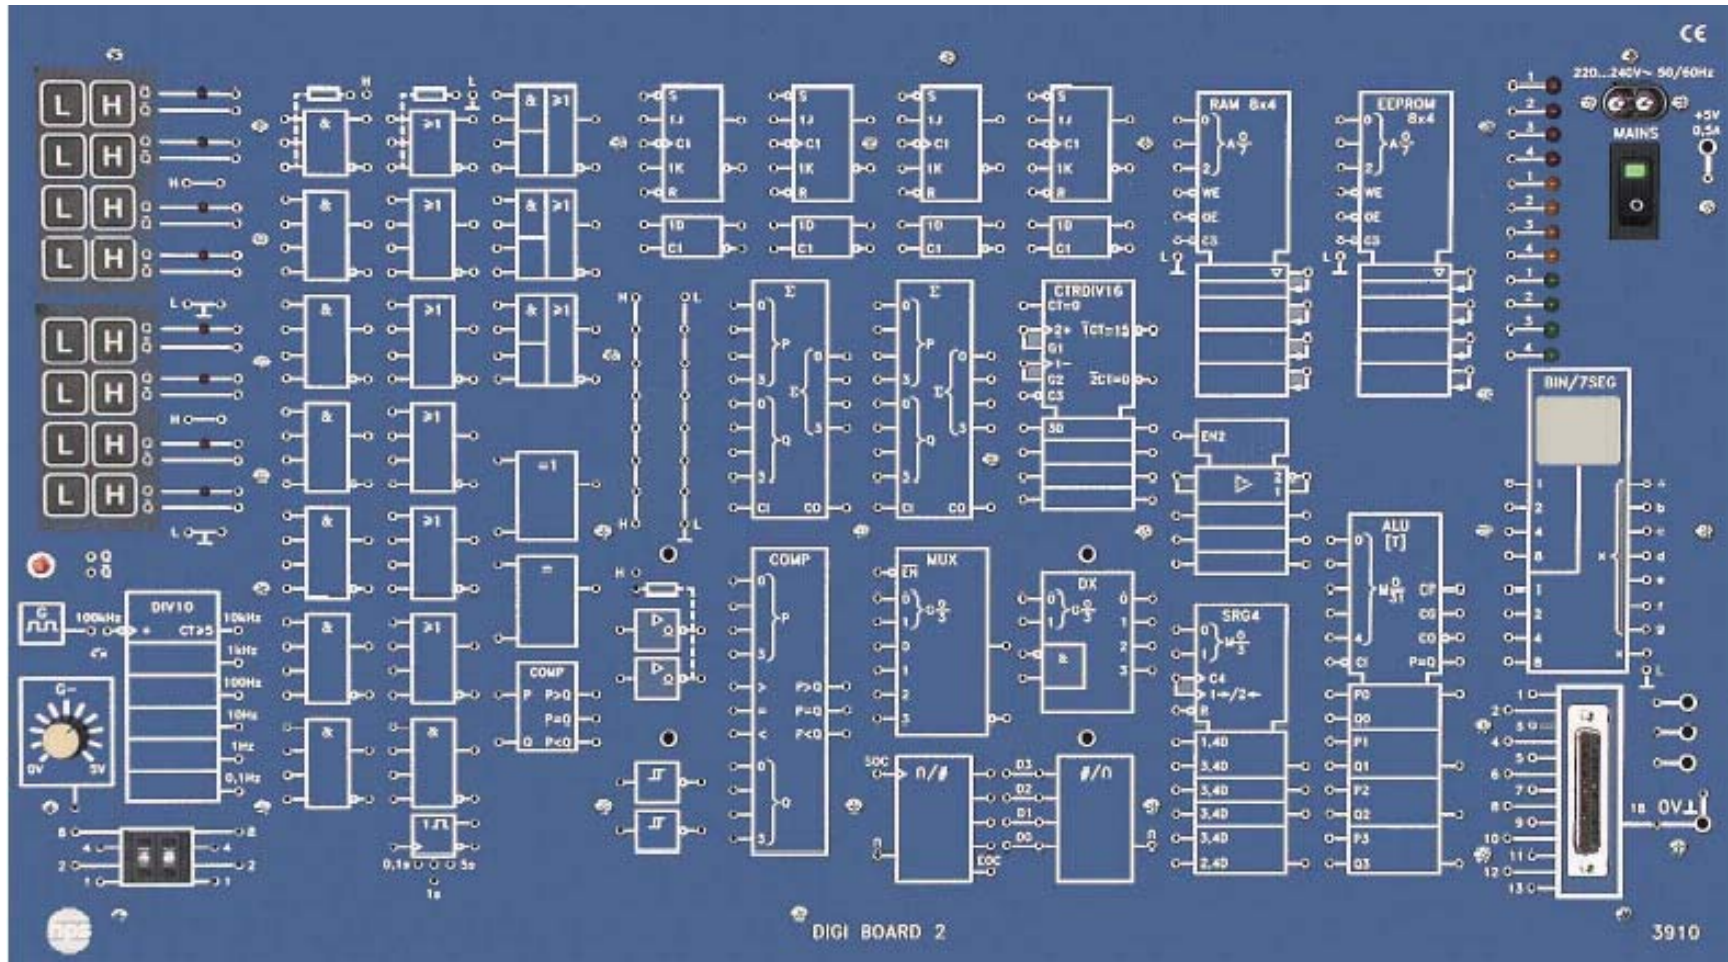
CE

220...240V~ 50/60Hz

MAINS

+5V 0,5A

L H
L H
L H
L H
L H
L H
L H
L H

H
L
H
L

&
≥1
& ≥1
S 1J C1 1K R
1D C1
S 1J C1 1K R
1D C1
S 1J C1 1K R
1D C1
S 1J C1 1K R
1D C1

RAM 8x4
0 2 A $\frac{0}{7}$
WE OE CS

EEPROM 8x4
0 2 A $\frac{0}{7}$
WE OE CS

1 2 3 4 1 2 3 4 1 2 3 4

&
≥1
& ≥1
&
≥1
& ≥1
&
≥1
&
≥1
=1
&
≥1
=
&
≥1
COMP
P P>Q P=Q Q P<Q
&
&
1⊓ 0,1s 5s 1s

H L
H L

Σ
0 P 3 0 Q 3 CI Σ 0 3 CO
Σ
0 P 3 0 Q 3 CI Σ 0 3 CO

CTRDIV16
CT=0 2+ G1 1− G2 C3 $\overline{1CT=15}$ $\overline{2CT=0}$ 3D

EN2
2 1

BIN/7SEG
1 2 4 8 1 2 4 8
a b c d e f g

G
100kHz
DIV10
+ CT≥5
10kHz 1kHz 100Hz 10Hz 1Hz 0,1Hz

G~
0V 5V

8 4 2 1 8 4 2 1

H

COMP
0 P 3 > = < P>Q P=Q P<Q 0 Q 3

MUX
EN 0 1 G $\frac{0}{3}$ 0 1 2 3

DX
0 1 G $\frac{0}{3}$ & 0 1 2 3

SRG4
0 1 M $\frac{0}{3}$ C4 1→/2← R
1,4D 3,4D 3,4D 3,4D 3,4D 2,4D

ALU [T]
0 M $\frac{0}{31}$ 4 CI CP CG CO P=Q
P0 Q0 P1 Q1 P2 Q2 P3 Q3

SOC ⊓/# D3 D2 D1 D0 EOC #/⊓ ⊓ ⊓

1 2 3 4 5 6 7 8 9 10 11 12 13
18 0V⊥

L

DIGI BOARD 2

3910